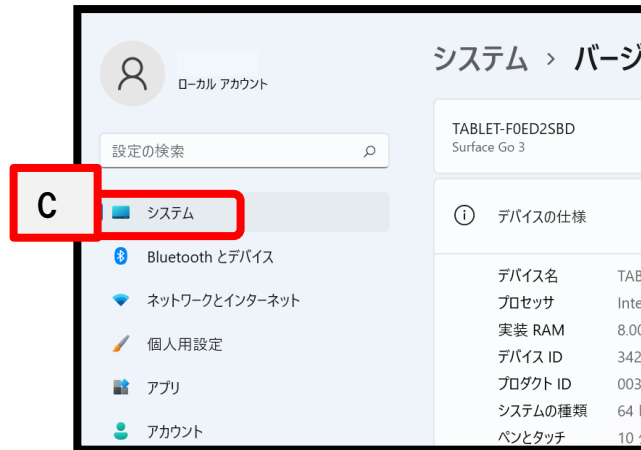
ローカル アカウント

設定の検索

C

システム

Bluetooth とデバイス

ネットワークとインターネット

個人用設定

アプリ

アカウント

システム › バージ

TABLET-F0ED2SBD
Surface Go 3

デバイスの仕様

| デバイス名 | TAB |
|---|---|
| プロセッサ | Inte |
| 実装 RAM | 8.0 |
| デバイス ID | 342 |
| プロダクト ID | 003 |
| システムの種類 | 64 |
| ペンとタッチ | 10 |